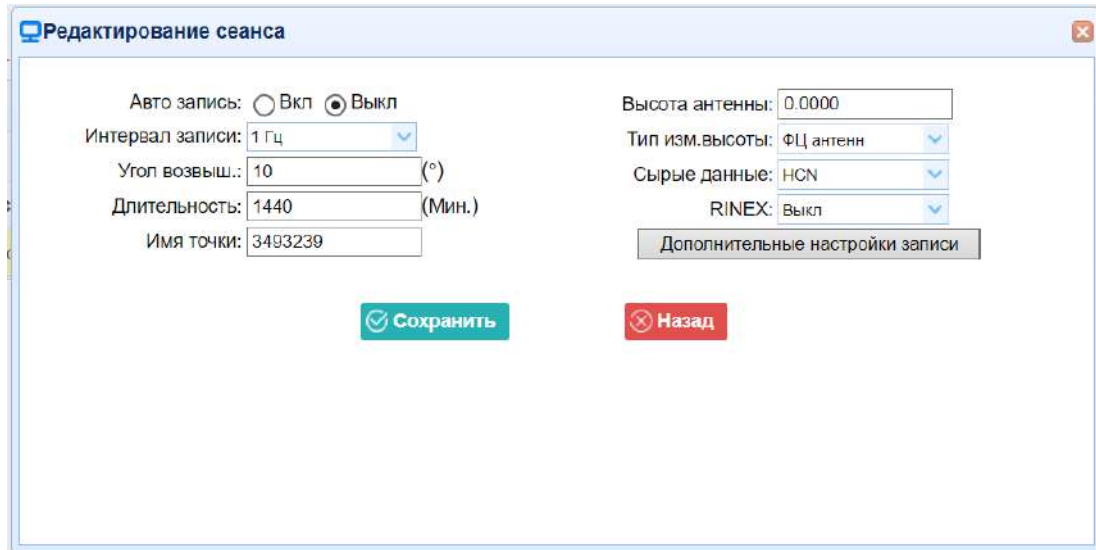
Редактирование сеанса

Авто запись: Вкл Выкл
Интервал записи: 1 Гц
Угол возвыш.: 10 (°)
Длительность: 1440 (Мин.)
Имя точки: 3493239

Высота антенны: 0.0000
Тип изм.высоты: ФЦ антенн
Сырые данные: HCN
RINEX: Выкл
Дополнительные настройки записи

Сохранить
Назад